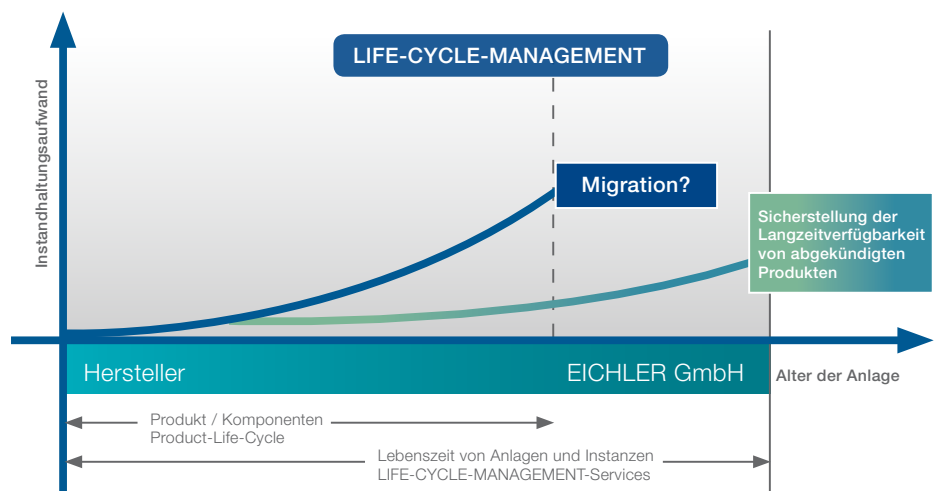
LIFE-CYCLE-MANAGEMENT

Instandhaltungsaufwand

Migration?

Sicherstellung der Langzeitverfügbarkeit von abgekündigten Produkten

Hersteller

EICHLER GmbH

Alter der Anlage

Produkt / Komponenten
Product-Life-Cycle

Lebenszeit von Anlagen und Instanzen
LIFE-CYCLE-MANAGEMENT-Services